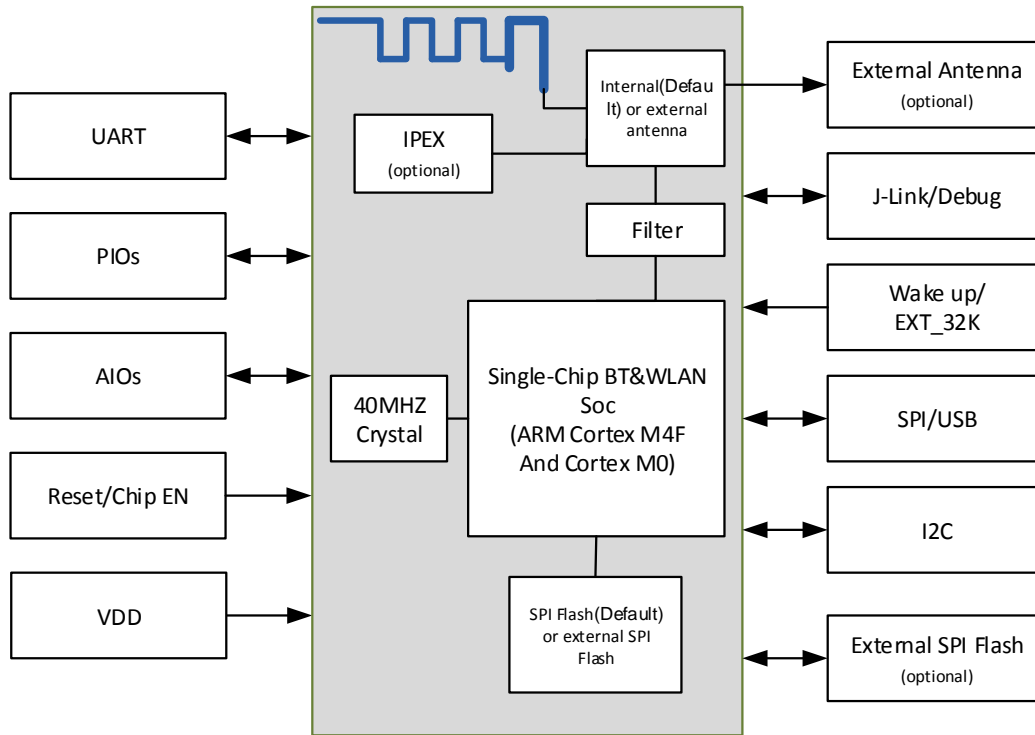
UART

PIOs

AIOs

Reset/Chip EN

VDD

IPEX
(optional)

Internal(Default) or external antenna

Filter

40MHZ Crystal

Single-Chip BT&WLAN Soc (ARM Cortex M4F And Cortex M0)

SPI Flash(Default) or external SPI Flash

External Antenna
(optional)

J-Link/Debug

Wake up/ EXT_32K

SPI/USB

I2C

External SPI Flash
(optional)